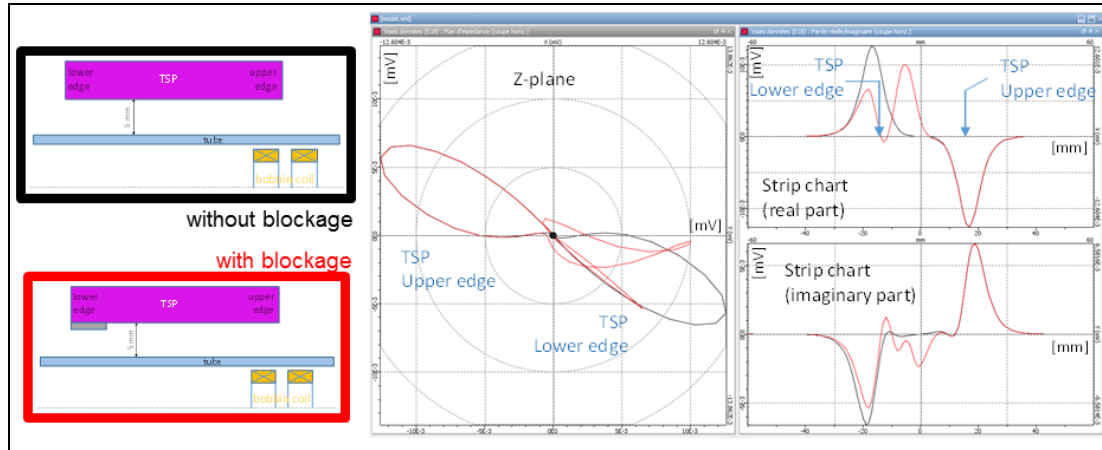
lower edge
TSP
upper edge
5 mm
tube
bobbin coil

without blockage

with blockage

lower edge
TSP
upper edge
5 mm
tube
bobbin coil

[model.sml]
Voies données (S18) : Plan d'impédance (coupe horiz.)
-12.604E-3
X (mV)
12.604E-3
[mV]
Z-plane
[mV]
TSP
Upper edge
TSP
Lower edge
-100E-3
-50E-3
0E0
50E-3
100E-3
100E-3
50E-3
0E0
-50E-3
-100E-3

Voies données (S18) : Partie réelle/imaginaire (coupe horiz.)
-60
mm
60
[mV]
TSP
Lower edge
TSP
Upper edge
[mm]
Strip chart
(real part)
-40
-20
0
20
40
mm
[mV]
Strip chart
(imaginary part)
[mm]
-40
-20
0
20
40